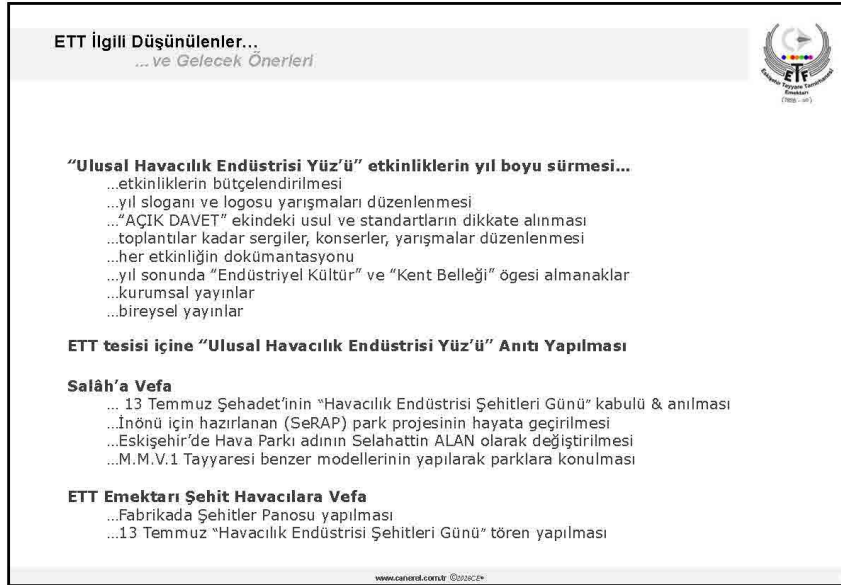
ETT İlgili Düşünülenler...
... ve Gelecek Önerleri

ETF
Eskişehir Tayyare Fabrikası Emektarları

"Ulusal Havacılık Endüstrisi Yüz'ü" etkinliklerin yıl boyu sürmesi...
...etkinliklerin bütçelendirilmesi
...yıl sloganı ve logosu yarışmaları düzenlenmesi
..."AÇIK DAVET" ekindeki usul ve standartların dikkate alınması
...toplantılar kadar sergiler, konserler, yarışmalar düzenlenmesi
...her etkinliğin dokümantasyonu
...yıl sonunda "Endüstriyel Kültür" ve "Kent Belleği" ögesi almanaklar
...kurumsal yayınlar
...bireysel yayınlar

ETT tesisi içine "Ulusal Havacılık Endüstrisi Yüz'ü" Anıtı Yapılması

Salâh'a Vefa
... 13 Temmuz Şehadet'inin "Havacılık Endüstrisi Şehitleri Günü" kabulü & anılması
...İnönü için hazırlanan (SeRAP) park projesinin hayata geçirilmesi
...Eskişehir'de Hava Parkı adının Selahattin ALAN olarak değiştirilmesi
...M.M.V.1 Tayyaresi benzer modellerinin yapılarak parklara konulması

ETT Emektarı Şehit Havacılara Vefa
...Fabrikada Şehitler Panosu yapılması
...13 Temmuz "Havacılık Endüstrisi Şehitleri Günü" tören yapılması

www.canerel.com.tr ©2026CE